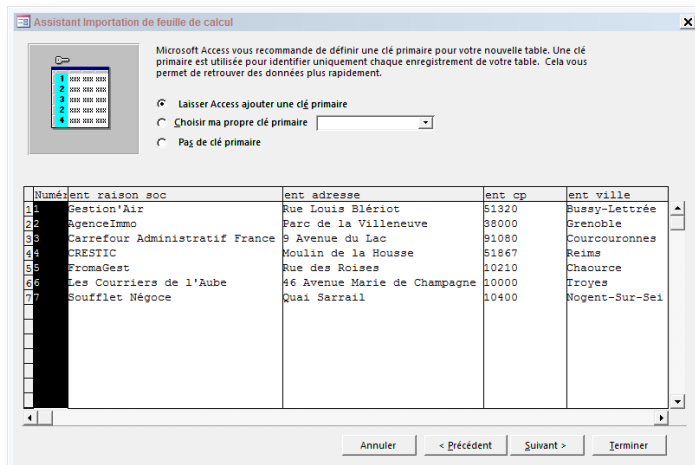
Assistant Importation de feuille de calcul

1 xxx xxx xxx
2 xxx xxx xxx
3 xxx xxx xxx
2 xxx xxx xxx
4 xxx xxx xxx

Microsoft Access vous recommande de définir une clé primaire pour votre nouvelle table. Une clé primaire est utilisée pour identifier uniquement chaque enregistrement de votre table. Cela vous permet de retrouver des données plus rapidement.

Laisser Access ajouter une clé primaire
Choisir ma propre clé primaire
Pas de clé primaire

| | Numé | ent raison soc | ent adresse | ent cp | ent ville |
|---|---|---|---|---|---|
| 1 | 1 | Gestion'Air | Rue Louis Blériot | 51320 | Bussy-Lettrée |
| 2 | 2 | AgenceImmo | Parc de la Villeneuve | 38000 | Grenoble |
| 3 | 3 | Carrefour Administratif France | 9 Avenue du Lac | 91080 | Courcouronnes |
| 4 | 4 | CRESTIC | Moulin de la Housse | 51867 | Reims |
| 5 | 5 | FromaGest | Rue des Roises | 10210 | Chaource |
| 6 | 6 | Les Courriers de l'Aube | 46 Avenue Marie de Champagne | 10000 | Troyes |
| 7 | 7 | Soufflet Négoce | Quai Sarrail | 10400 | Nogent-Sur-Sei |

Annuler | < Précédent | Suivant > | Terminer